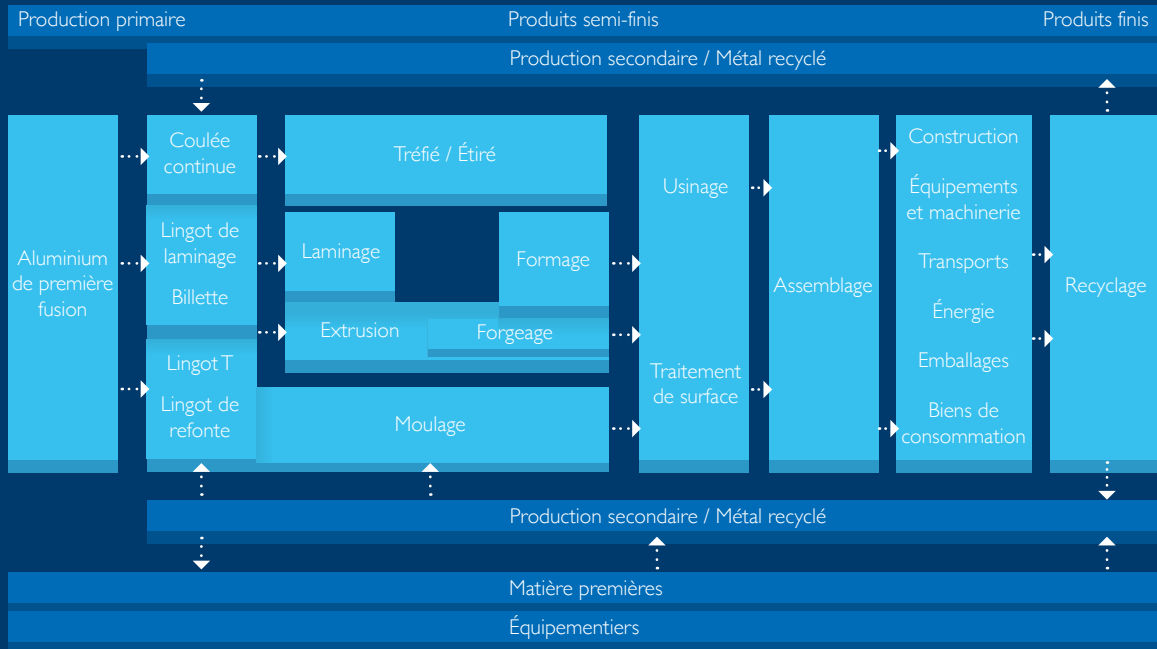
Production primaire

Produits semi-finis

Produits finis

Production secondaire / Métal recyclé

Aluminium de première fusion

Coulée continue

Tréfié / Étiré

Lingot de laminage

Billette

Laminage

Formage

Extrusion

Forgeage

Lingot T

Lingot de refonte

Moulage

Usinage

Traitement de surface

Assemblage

Construction

Équipements et machinerie

Transports

Énergie

Emballages

Biens de consommation

Recyclage

Production secondaire / Métal recyclé

Matière premières

Équipementiers